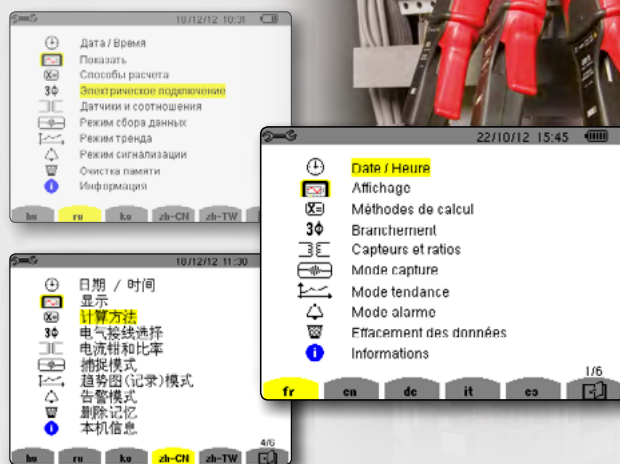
10/12/12 10:31

Дата / Время
Показать
Способы расчета
Электрическое подключение
Датчики и соотношения
Режим сбора данных
Режим тренда
Режим сигнализации
Очистка памяти
Информация

hu ru ko zh-CN zh-TW

10/12/12 11:30

日期 / 时间
显示
计算方法
电气接线选择
电流钳和比率
捕捉模式
趋势图(记录)模式
告警模式
删除记忆
本机信息

4/6
hu ru ko zh-CN zh-TW

22/10/12 15:45

Date / Heure
Affichage
Méthodes de calcul
Branchement
Capteurs et ratios
Mode capture
Mode tendance
Mode alarme
Effacement des données
Informations

1/6
fr en de it es